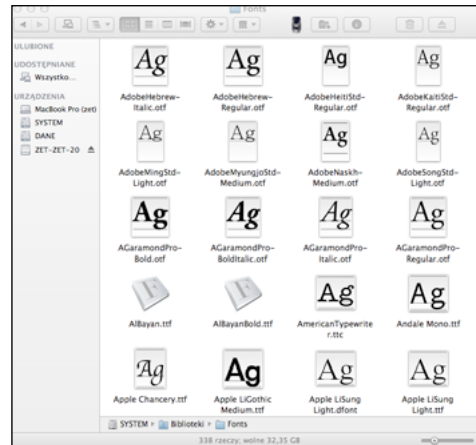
Fonts

ULUBIONE
UDOSTĘPNIANE
Wszystko...
URZĄDZENIA
MacBook Pro (zet)
SYSTEM
DANE
ZET-ZET-20

Ag
AdobeHebrew-Italic.otf
Ag
AdobeHebrew-Regular.otf
Ag
AdobeHeitiStd-Regular.otf
Ag
AdobeKaitiStd-Regular.otf
Ag
AdobeMingStd-Light.otf
Ag
AdobeMyungjoStd-Medium.otf
Ag
AdobeNaskh-Medium.otf
Ag
AdobeSongStd-Light.otf
Ag
AGaramondPro-Bold.otf
Ag
AGaramondPro-BoldItalic.otf
Ag
AGaramondPro-Italic.otf
Ag
AGaramondPro-Regular.otf
AlBayan.ttf
AlBayanBold.ttf
Ag
AmericanTypewriter.ttc
Ag
Andale Mono.ttf
Ag
Apple Chancery.ttf
Ag
Apple LiGothic Medium.ttf
Ag
Apple LiSung Light.dfont
Ag
Apple LiSung Light.ttf

SYSTEM ▸ Biblioteki ▸ Fonts
338 rzeczy; wolne 32,35 GB